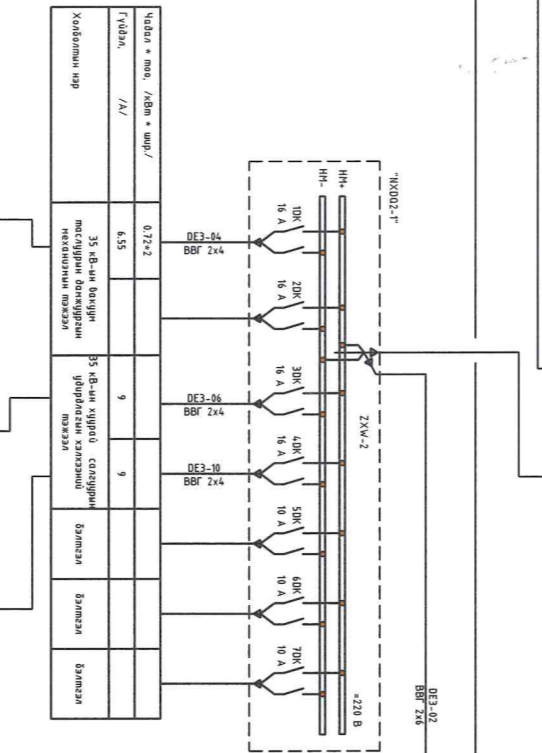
Чадал * too, /кВт * шир./

Гүйдэл, /A/

Холболтын нэр

0.72*2

6.55

35 кВ-ын бахуун тослууриин болжуудрын механизмын тэжээл

9

9

35 кВ-ын хуурай салхууриин удирдлагын хэлхээний тэжээл

Бэлтгэл

Бэлтгэл

Бэлтгэл

"NXDD2-1"

HM+

HM-

ZXW-2

=220 B

1DK 16 A

2DK 16 A

3DK 16 A

4DK 16 A

5DK 10 A

6DK 10 A

7DK 10 A

DE3-04 ВВГ 2x4

DE3-06 ВВГ 2x4

DE3-10 ВВГ 2x4

DE3-02 ВВГ 2x6